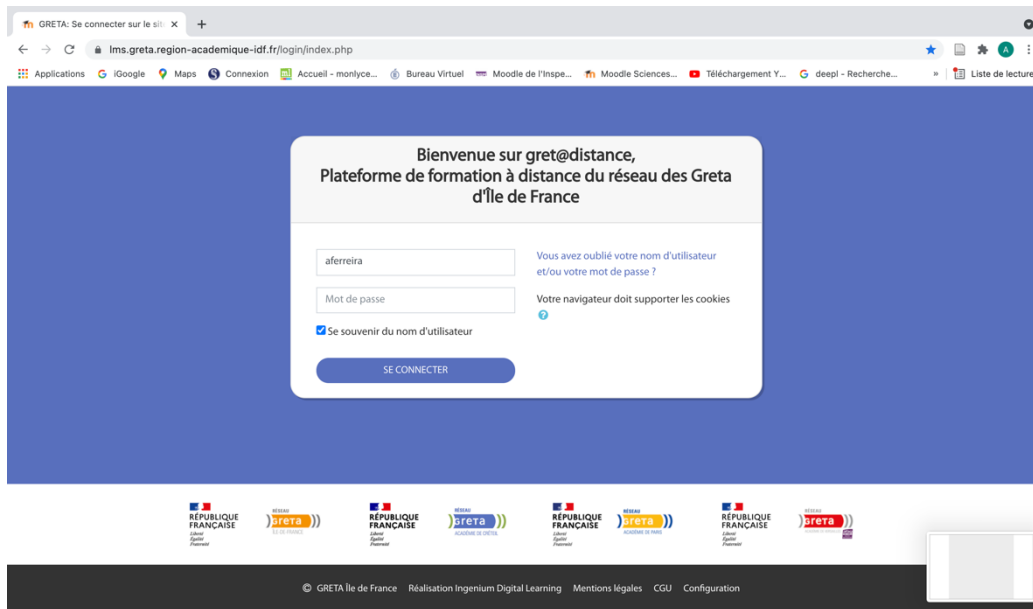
GRETA: Se connecter sur le sit ×

lms.greta.region-academique-idf.fr/login/index.php

Applications iGoogle Maps Connexion Accueil - monlyce... Bureau Virtuel Moodle de l'Inspe... Moodle Sciences... Téléchargement Y... deepl - Recherche... » Liste de lecture

Bienvenue sur gret@distance,
Plateforme de formation à distance du réseau des Greta d'Île de France

aferreira

Mot de passe

Se souvenir du nom d'utilisateur

SE CONNECTER

Vous avez oublié votre nom d'utilisateur et/ou votre mot de passe ?

Votre navigateur doit supporter les cookies

RÉPUBLIQUE FRANÇAISE Liberté Égalité Fraternité
RÉSEAU greta ÎLE-DE-FRANCE

RÉPUBLIQUE FRANÇAISE Liberté Égalité Fraternité
RÉSEAU greta ACADÉMIE DE CRÉTEIL

RÉPUBLIQUE FRANÇAISE Liberté Égalité Fraternité
RÉSEAU greta ACADÉMIE DE PARIS

RÉPUBLIQUE FRANÇAISE Liberté Égalité Fraternité
RÉSEAU greta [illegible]

© GRETA Île de France Réalisation Ingenium Digital Learning Mentions légales CGU Configuration